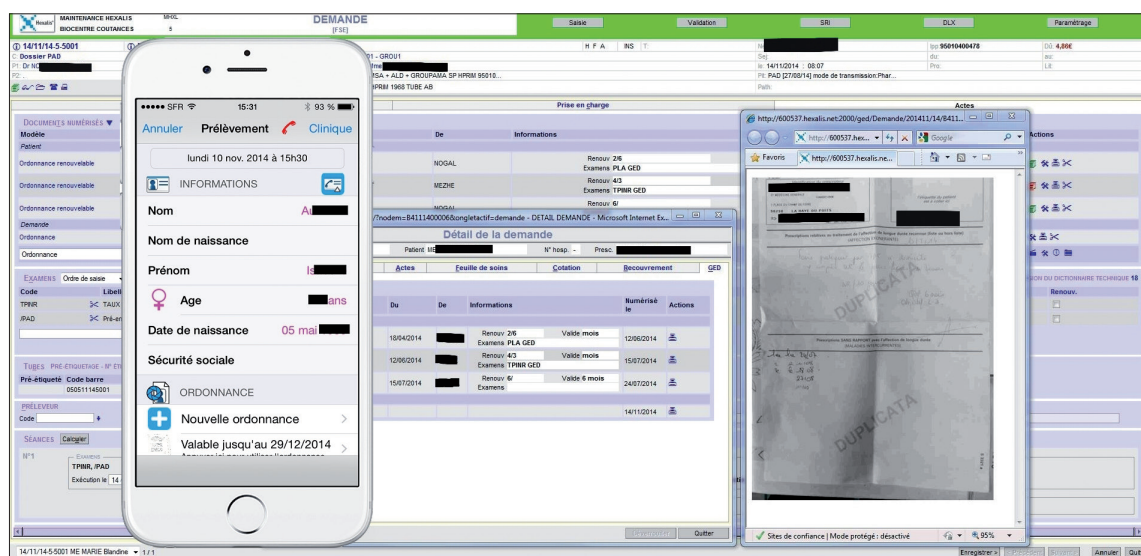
MAINTENANCE HEXALIS BIOCENTRE COUTANCES MHXL 5 DEMANDE [FSE] Saisie Validation SRI DLX Paramétrage

14/11/14-5-5001 Dossier PAD P1: Dr NC P2: 01 - GROU1 SA + ALD + GROUPAMA SP HPRIM 95010... HPRIM 1968 TUBE AB H F A INS Ipp 95010400478 D0: 4,86€ le: 14/11/2014 08:07 PI: PAD [27/08/14] mode de transmission:Phar... Path:

Prise en charge Actes

DOCUMENTS NUMÉRISÉS Modèle Patient Ordonnance renouvelable Ordonnance renouvelable Ordonnance renouvelable Demande Ordonnance Ordonnance

De Informations Actions
NOGAL Renouv 2/6 Examens PLA GED
MEZHE Renouv 4/3 Examens TPINR GED
NOGAL Renouv 6/

EXAMENS Ordre de saisie Code Libell TPINR TAUX /PAD Pré-en

TUBES PRÉ-ÉTIQUETAGE Pré-étiqueté Code barre 050511145001

PRÉLEVEUR Code

SEANCES Calculer N°1 Examens TPINR, /PAD Exécution le 14

ION DU DICTIONNAIRE TECHNIQUE 18 Renouv.

●●●●● SFR 15:31 93 %
Annuler Prélèvement Clinique
lundi 10 nov. 2014 à 15h30
INFORMATIONS
Nom Au
Nom de naissance
Prénom Is
Age ans
Date de naissance 05 mai
Sécurité sociale
ORDONNANCE
Nouvelle ordonnance
Valable jusqu'au 29/12/2014

/nodem=B41114000066&ongletactif=demande - DETAIL DEMANDE - Microsoft Internet Ex...
Détail de la demande
Patient ME N° hosp. - Presc.
Actes Feuille de soins Cotation Recouvrement GED
Du De Informations Numérisé le Actions
18/04/2014 Renouv 2/6 Valide mois Examens PLA GED 12/06/2014
12/06/2014 Renouv 4/3 Valide mois Examens TPINR GED 15/07/2014
15/07/2014 Renouv 6/ Valide 6 mois Examens 24/07/2014
14/11/2014
Quitter

http://600537.hexalis.net:2000/ged/Demande/201411/14/8411...
http://600537.hex... Google
Favoris http://600537.hexalis.ne...
DUPLICATA
DUPLICATA
Sites de confiance | Mode protégé : désactivé 95%

14/11/14-5-5001 ME MARIE Blandine 1 / 1 Enregistrer Annuler Qui